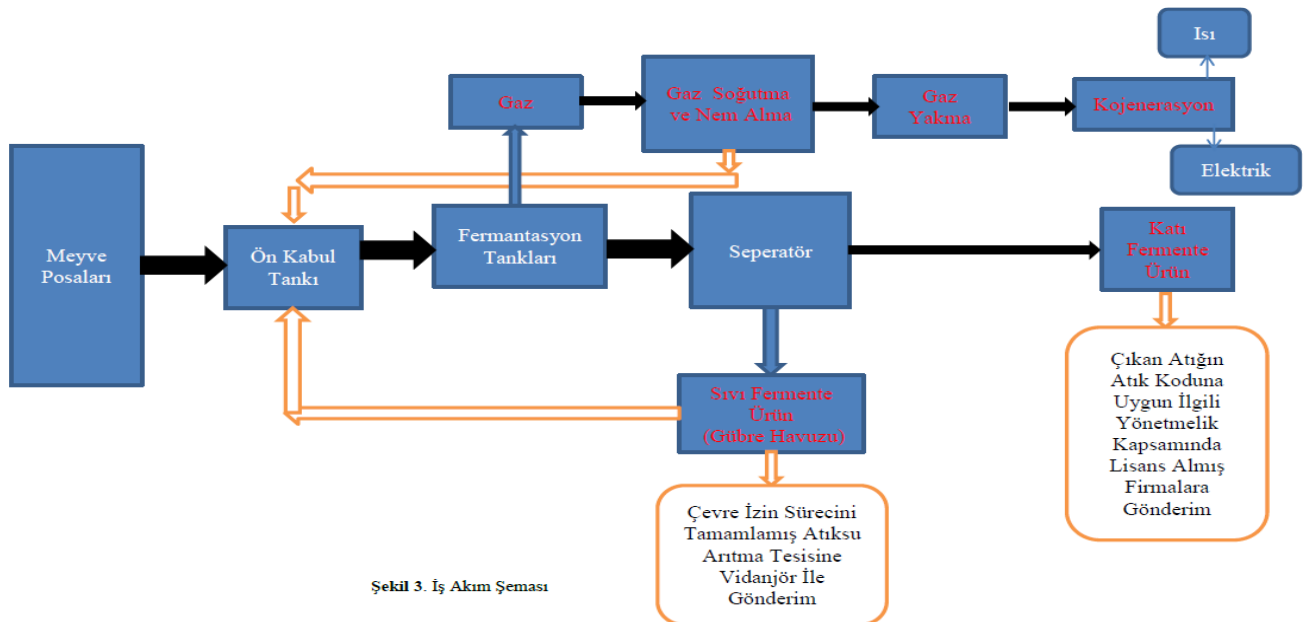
Isı

Gaz

Gaz Soğutma ve Nem Alma

Gaz Yakma

Kojenerasyon

Elektrik

Meyve Posaları

Ön Kabul Tankı

Fermantasyon Tankları

Seperatör

Katı Fermente Ürün

Sıvı Fermente Ürün (Gübre Havuzu)

Çıkan Atığın Atık Koduna Uygun İlgili Yönetmelik Kapsamında Lisans Almış Firmalara Gönderim

Çevre İzin Sürecini Tamamlamış Atıksu Arıtma Tesisine Vidanjör İle Gönderim

Şekil 3. İş Akım Şeması